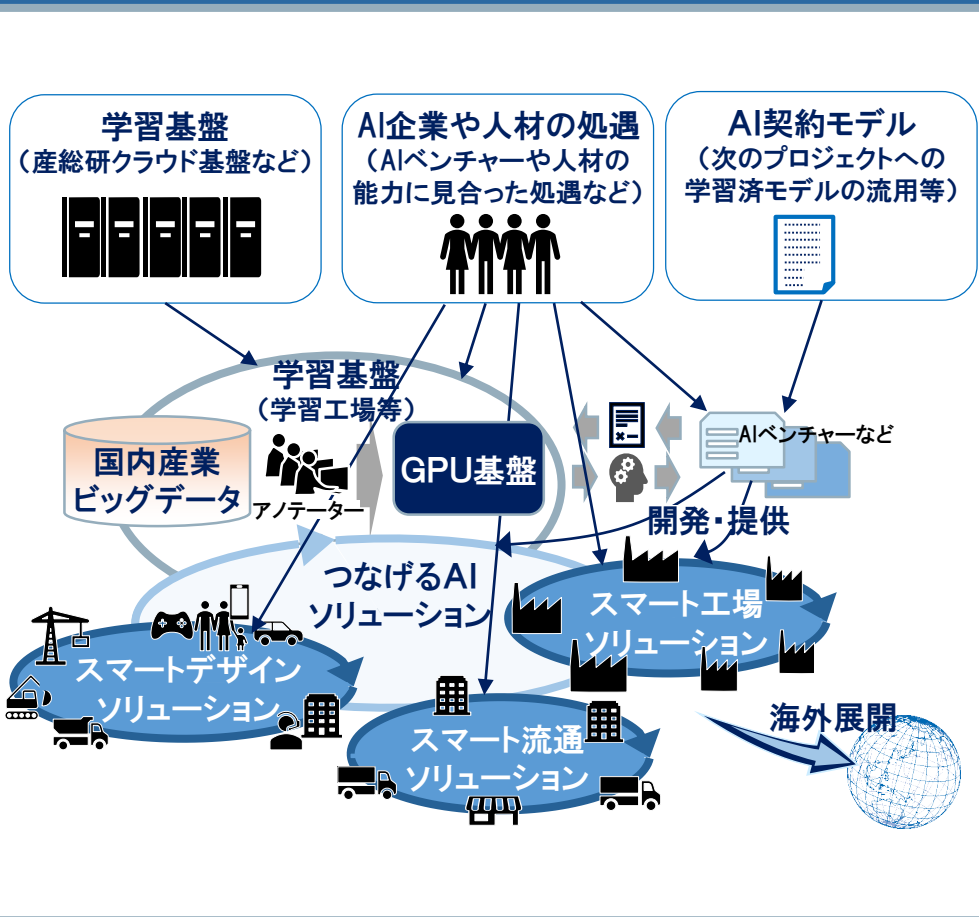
学習基盤
（産総研クラウド基盤など）

AI企業や人材の処遇
（AIベンチャーや人材の能力に見合った処遇など）

AI契約モデル
（次のプロジェクトへの学習済モデルの流用等）

学習基盤
（学習工場等）

国内産業
ビッグデータ

アノテーター

GPU基盤

AIベンチャーなど

開発・提供

つながるAI
ソリューション

スマート工場
ソリューション

スマートデザイン
ソリューション

スマート流通
ソリューション

海外展開